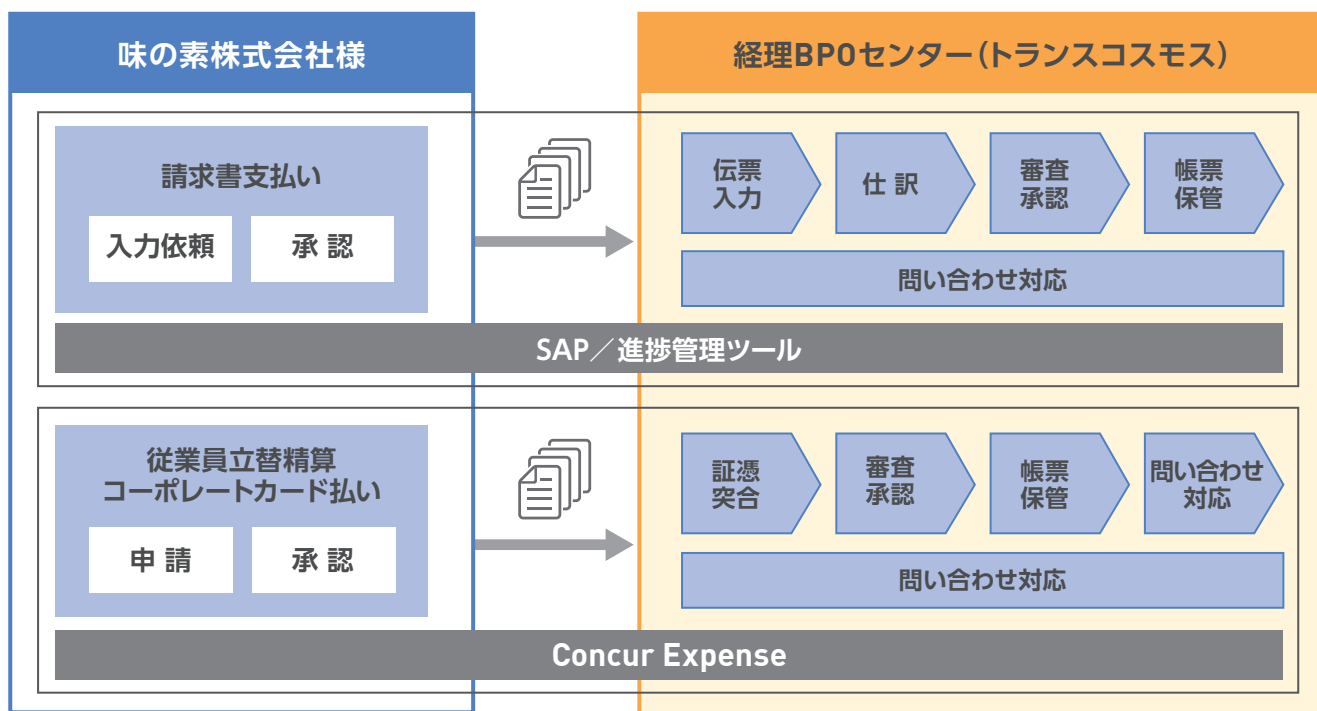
味の素株式会社様

経理BPOセンター（トランスコスモス）

請求書支払い

入力依頼

承 認

伝票入力

仕 訳

審査承認

帳票保管

問い合わせ対応

SAP／進捗管理ツール

従業員立替精算
コーポレートカード払い

申 請

承 認

証憑突合

審査承認

帳票保管

問い合わせ対応

問い合わせ対応

Concur Expense